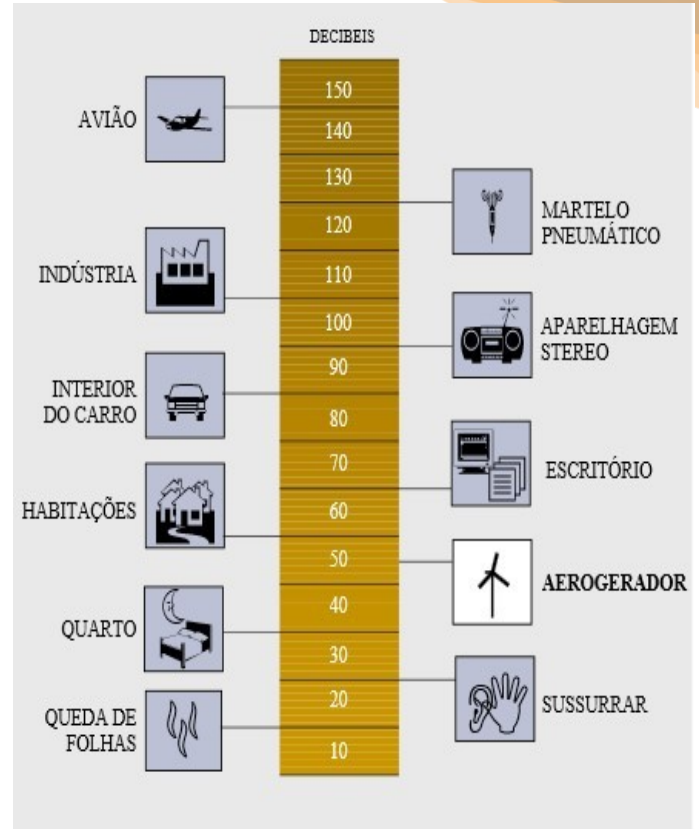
DECIBEIS

150
140
130
120
110
100
90
80
70
60
50
40
30
20
10

AVIÃO

INDÚSTRIA

INTERIOR DO CARRO

HABITAÇÕES

QUARTO

QUEDA DE FOLHAS

MARTELO PNEUMÁTICO

APARELHAGEM STEREO

ESCRITÓRIO

AEROGERADOR

SUSSURRAR